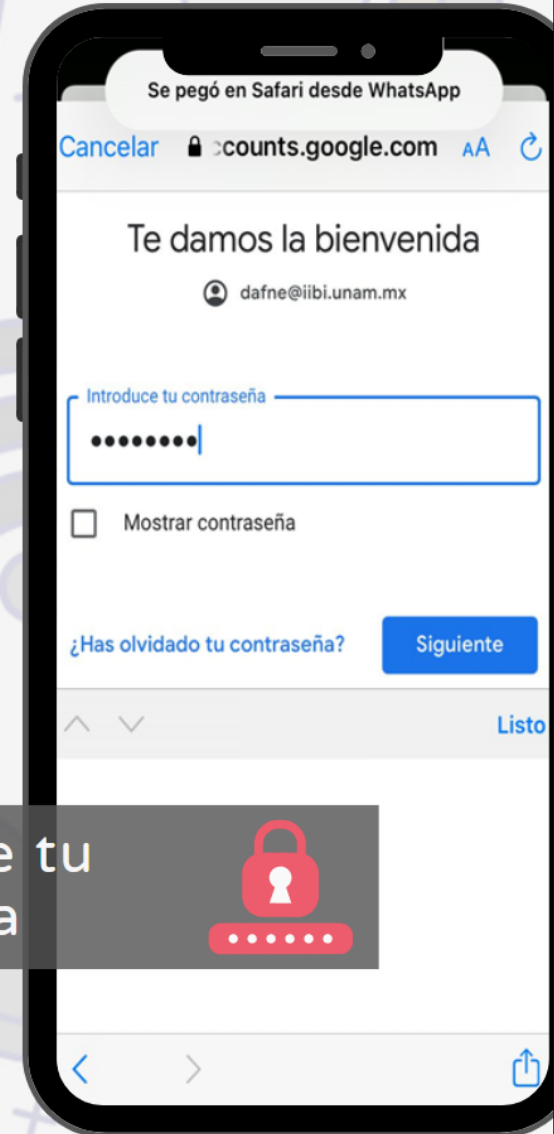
Se pegó en Safari desde WhatsApp

Cancelar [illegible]counts.google.com AA

Te damos la bienvenida

dafne@iibi.unam.mx

Introduce tu contraseña

••••••••

Mostrar contraseña

¿Has olvidado tu contraseña?

Siguiente

Listo

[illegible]e tu
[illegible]a

••••••